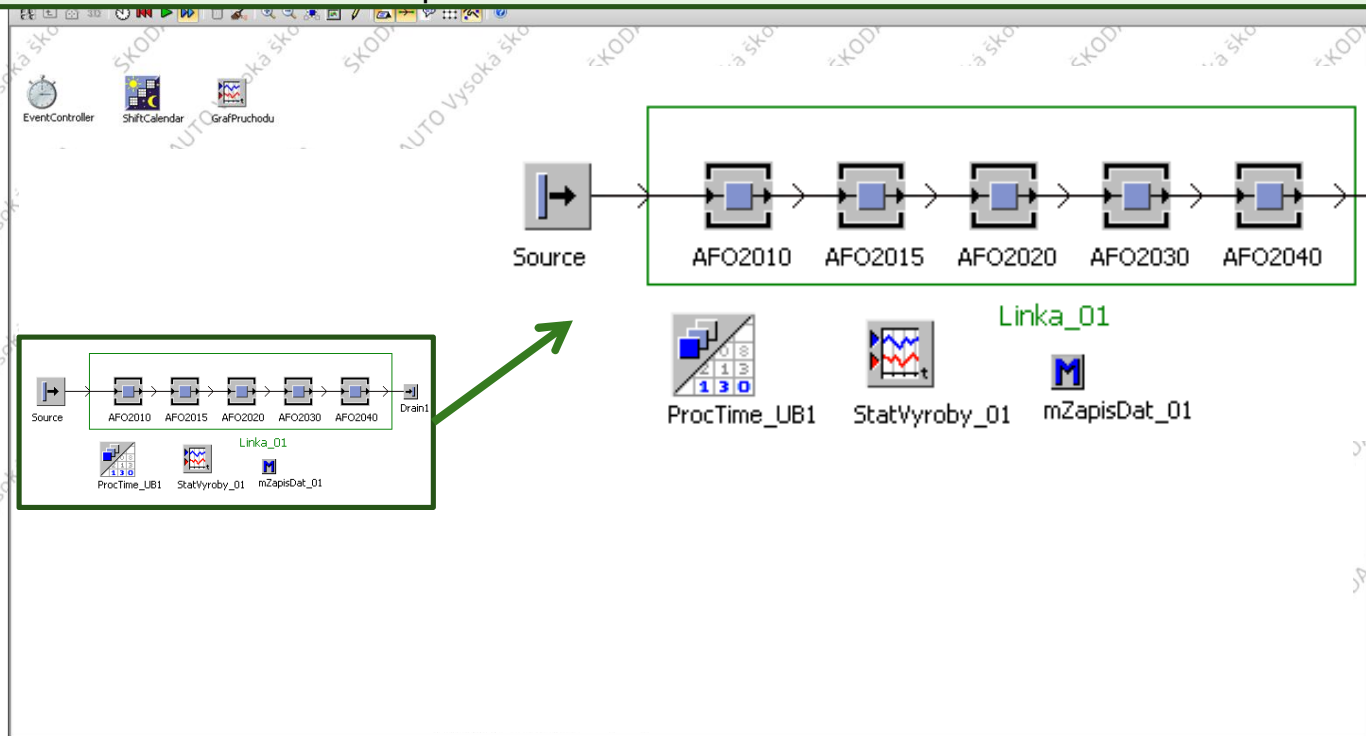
EventController ShiftCalendar GrafPruchodu

Source AFO2010 AFO2015 AFO2020 AFO2030 AFO2040

Linka_01

ProcTime_UB1 StatVyroby_01 mZapisDat_01

Source AFO2010 AFO2015 AFO2020 AFO2030 AFO2040 Drain1

Linka_01

ProcTime_UB1 StatVyroby_01 mZapisDat_01

ŠKODA AUTO Vysoká škola